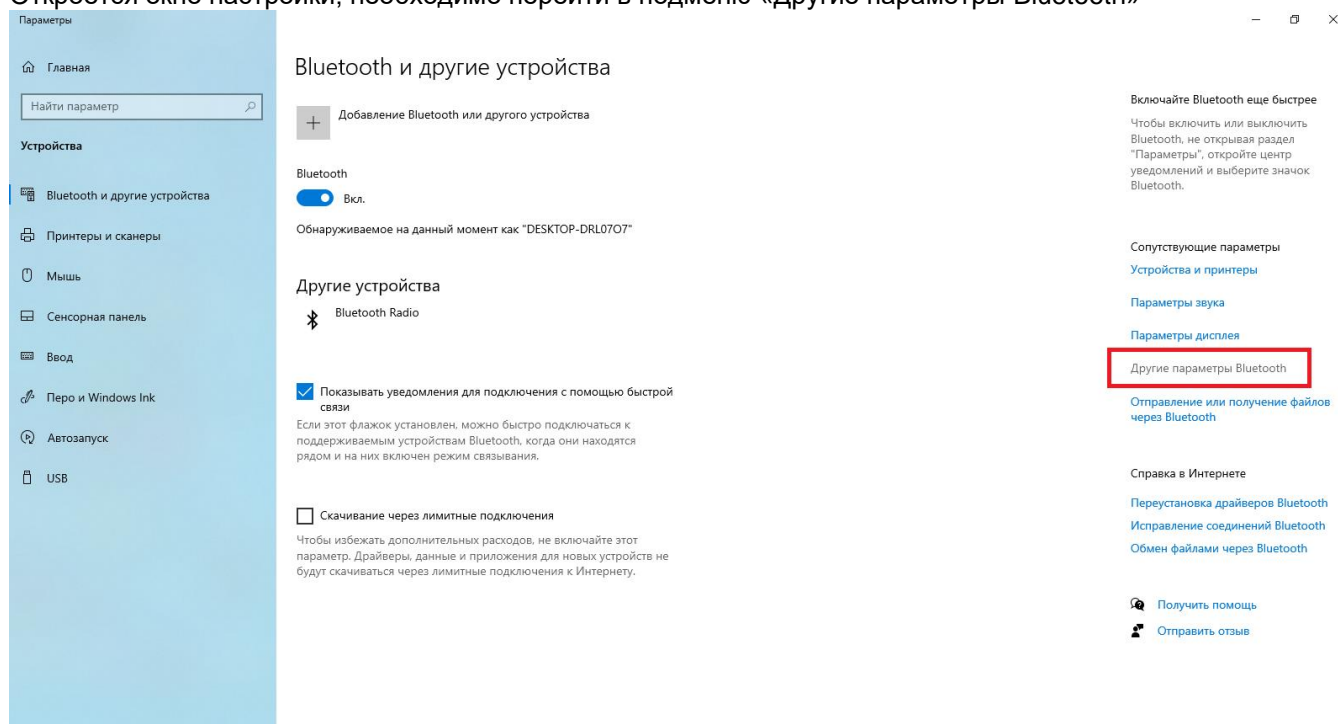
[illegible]

Параметры

Главная

Найти параметр

Устройства

Bluetooth и другие устройства

Принтеры и сканеры

Мышь

Сенсорная панель

Ввод

Перо и Windows Ink

Автозапуск

USB

Bluetooth и другие устройства

Добавление Bluetooth или другого устройства

Bluetooth

Вкл.

Обнаруживаемое на данный момент как "DESKTOP-DRL07O7"

Другие устройства

Bluetooth Radio

Показывать уведомления для подключения с помощью быстрой связи

Если этот флажок установлен, можно быстро подключаться к поддерживаемым устройствам Bluetooth, когда они находятся рядом и на них включен режим связывания.

Скачивание через лимитные подключения

Чтобы избежать дополнительных расходов, не включайте этот параметр. Драйверы, данные и приложения для новых устройств не будут скачиваться через лимитные подключения к Интернету.

Включайте Bluetooth еще быстрее

Чтобы включить или выключить Bluetooth, не открывая раздел "Параметры", откройте центр уведомлений и выберите значок Bluetooth.

Сопутствующие параметры

Устройства и принтеры

Параметры звука

Параметры дисплея

Другие параметры Bluetooth

Отправление или получение файлов через Bluetooth

Справка в Интернете

Переустановка драйверов Bluetooth

Исправление соединений Bluetooth

Обмен файлами через Bluetooth

Получить помощь

Отправить отзыв